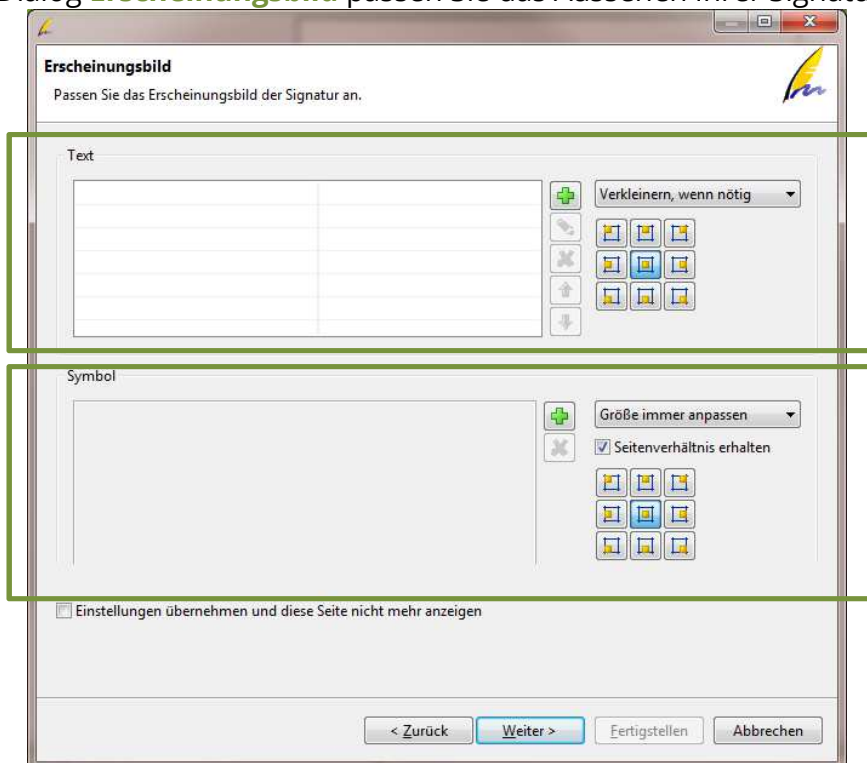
Dialog Erscheinungsbild passen Sie das Aussehen Ihrer Signatu

Erscheinungsbild

Passen Sie das Erscheinungsbild der Signatur an.

Text

Verkleinern, wenn nötig

Symbol

Größe immer anpassen

Seitenverhältnis erhalten

Einstellungen übernehmen und diese Seite nicht mehr anzeigen

< Zurück

Weiter >

Fertigstellen

Abbrechen